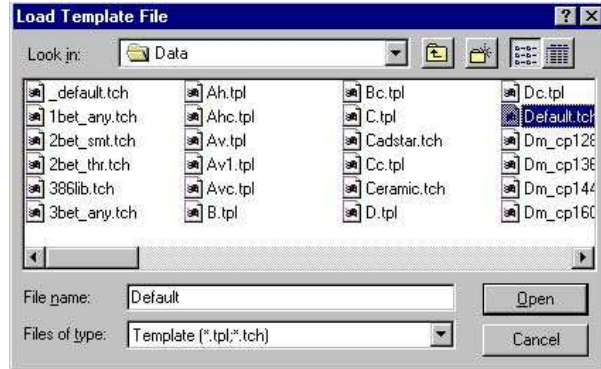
Load Template File

?
X

Look in: Data

_default.tch
1bet_any.tch
2bet_smt.tch
2bet_thr.tch
386lib.tch
3bet_any.tch

Ah.tpl
Ahc.tpl
Av.tpl
Av1.tpl
Avc.tpl
B.tpl

Bc.tpl
C.tpl
Cadstar.tch
Cc.tpl
Ceramic.tch
D.tpl

Dc.tpl
Default.tch
Dm_cp128
Dm_cp136
Dm_cp144
Dm_cp160

File name: Default

Open

Files of type: Template (*.tpl;*.tch)

Cancel